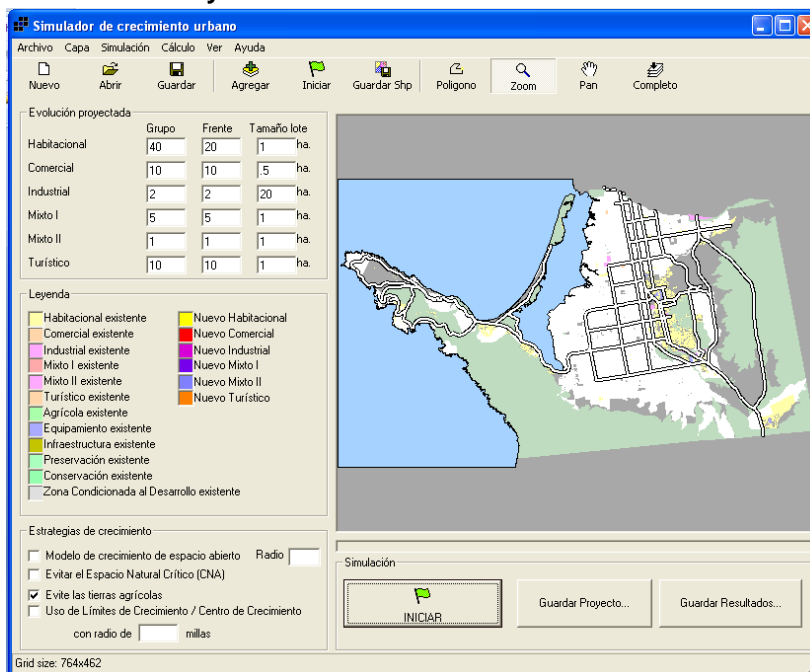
Simulador de crecimiento urbano

Archivo Capa Simulación Cálculo Ver Ayuda

Nuevo Abrir Guardar Agregar Iniciar Guardar Shp Polígono Zoom Pan Completo

Evolución proyectada

| | Grupo | Frente | Tamaño lote | |
|---|---|---|---|---|
| Habitacional | 40 | 20 | 1 | ha. |
| Comercial | 10 | 10 | .5 | ha. |
| Industrial | 2 | 2 | 20 | ha. |
| Mixto I | 5 | 5 | 1 | ha. |
| Mixto II | 1 | 1 | 1 | ha. |
| Turístico | 10 | 10 | 1 | ha. |

Leyenda

Habitacional existente
Comercial existente
Industrial existente
Mixto I existente
Mixto II existente
Turístico existente
Agrícola existente
Equipamiento existente
Infraestructura existente
Preservación existente
Conservación existente
Zona Condicionada al Desarrollo existente

Nuevo Habitacional
Nuevo Comercial
Nuevo Industrial
Nuevo Mixto I
Nuevo Mixto II
Nuevo Turístico

Estrategias de crecimiento

Modelo de crecimiento de espacio abierto Radio
Evitar el Espacio Natural Crítico (CNA)
✓ Evite las tierras agrícolas
Uso de Límites de Crecimiento / Centro de Crecimiento
con radio de millas

Simulación

INICIAR
Guardar Proyecto...
Guardar Resultados...

Grid size: 764x462